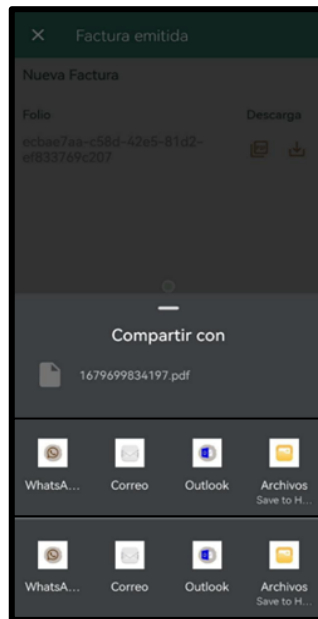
✕ Factura emitida

Nueva Factura

Folio

Descarga

ecbae7aa-c58d-42e5-81d2-ef833769c207

Compartir con

1679699834197.pdf

WhatsA...

Correo

Outlook

Archivos
Save to H...

WhatsA...

Correo

Outlook

Archivos
Save to H...